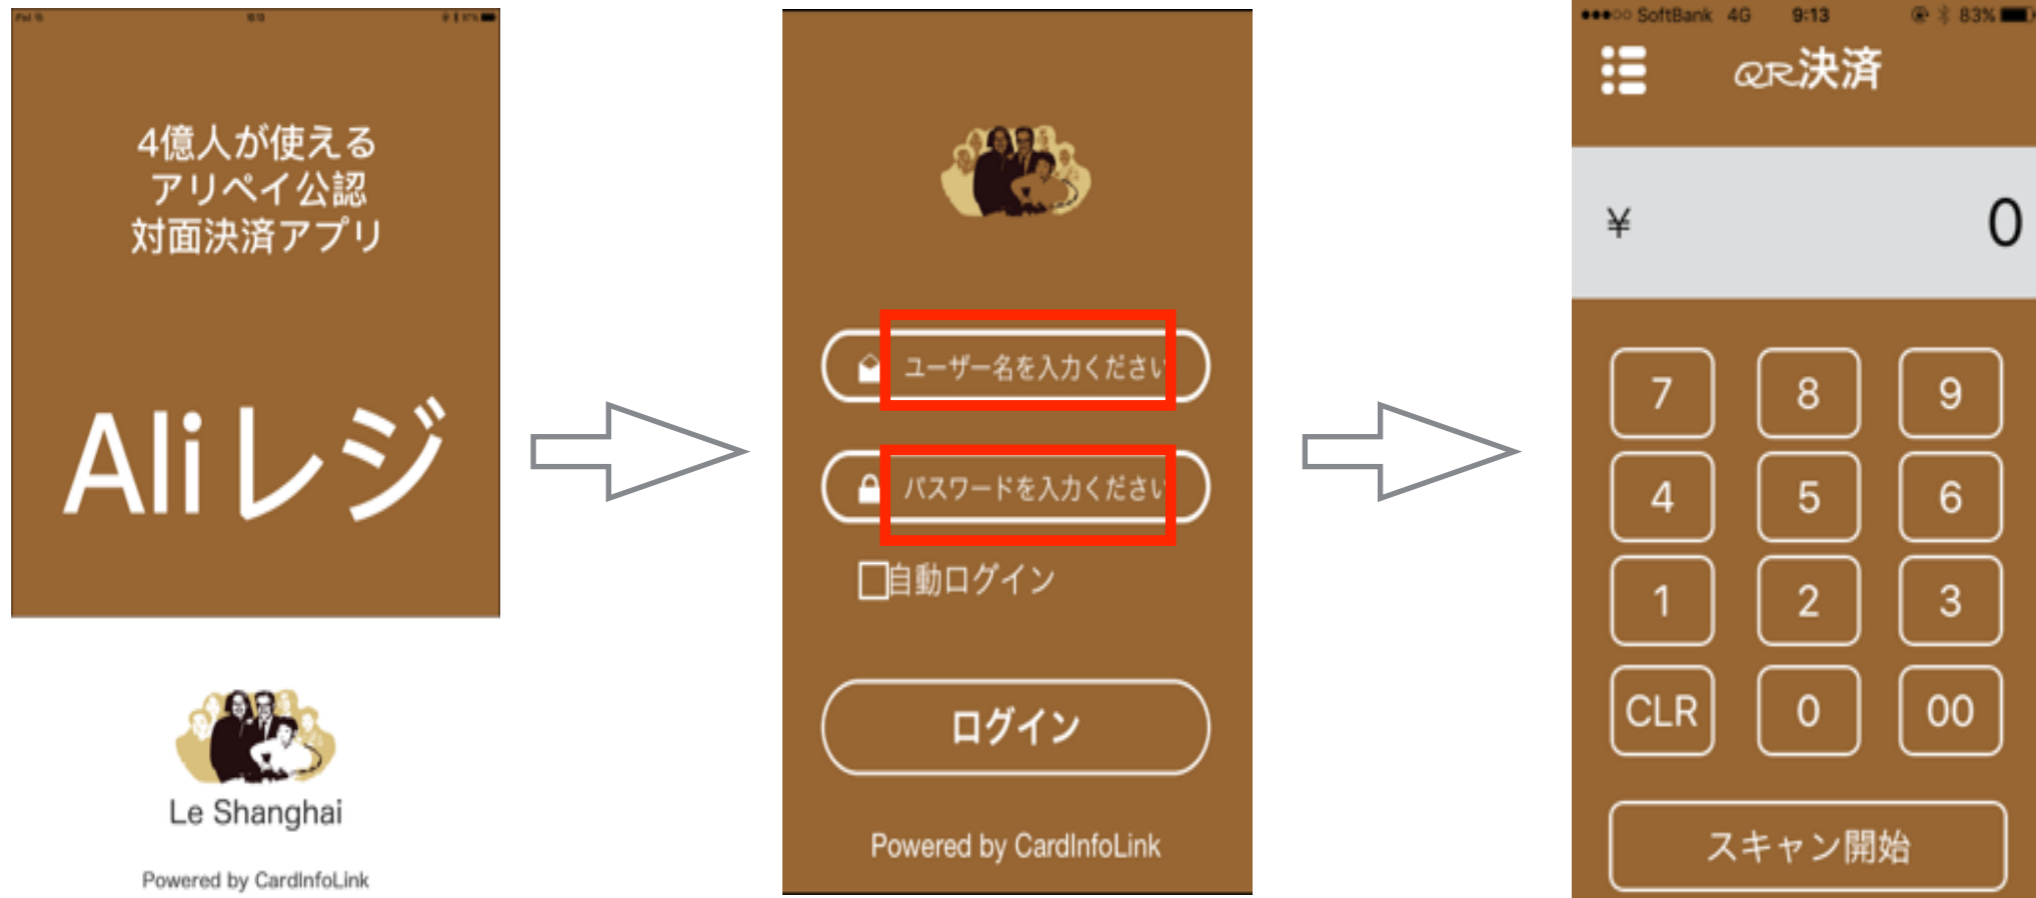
4億人が使える
アリペイ公認
対面決済アプリ

Ali レジ

Le Shanghai

Powered by CardInfoLink

ユーザー名を入力くださ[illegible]

パスワードを入力くださ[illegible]

自動ログイン

ログイン

Powered by CardInfoLink

●●●○○ SoftBank 4G 9:13 83%

QR決済

¥ 0

7 8 9
4 5 6
1 2 3
CLR 0 00

スキャン開始